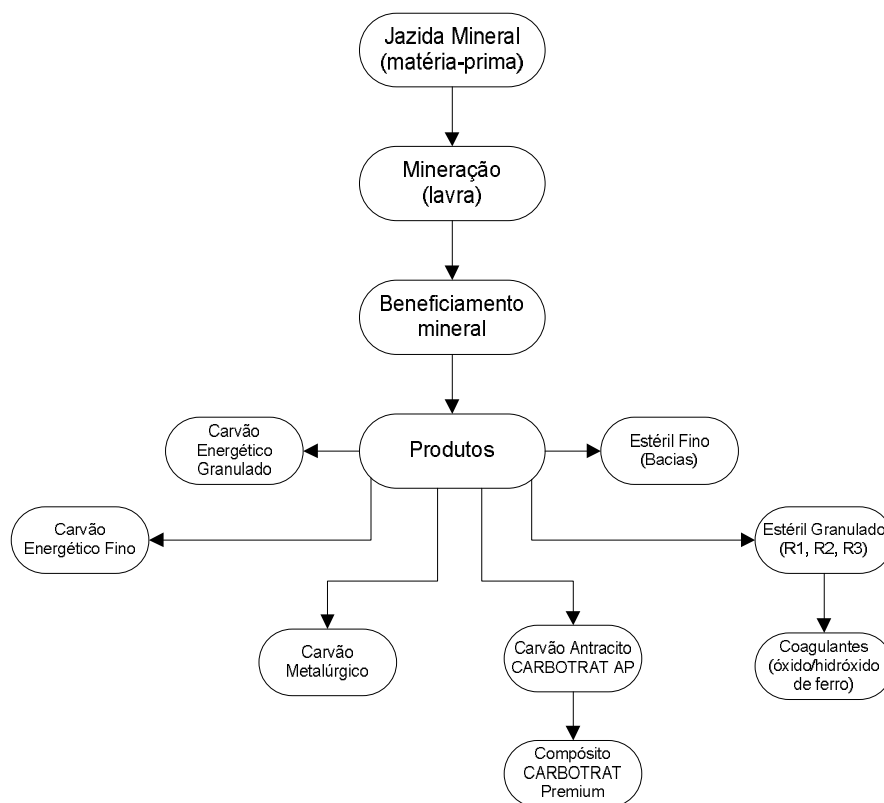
Jazida Mineral
(matéria-prima)

Mineração
(lavra)

Beneficiamento
mineral

Carvão
Energético
Granulado

Produtos

Estéril Fino
(Bacias)

Carvão
Energético Fino

Estéril Granulado
(R1, R2, R3)

Carvão
Metalúrgico

Carvão Antracito
CARBOTRAT AP

Coagulantes
(óxido/hidróxido
de ferro)

Compósito
CARBOTRAT
Premium